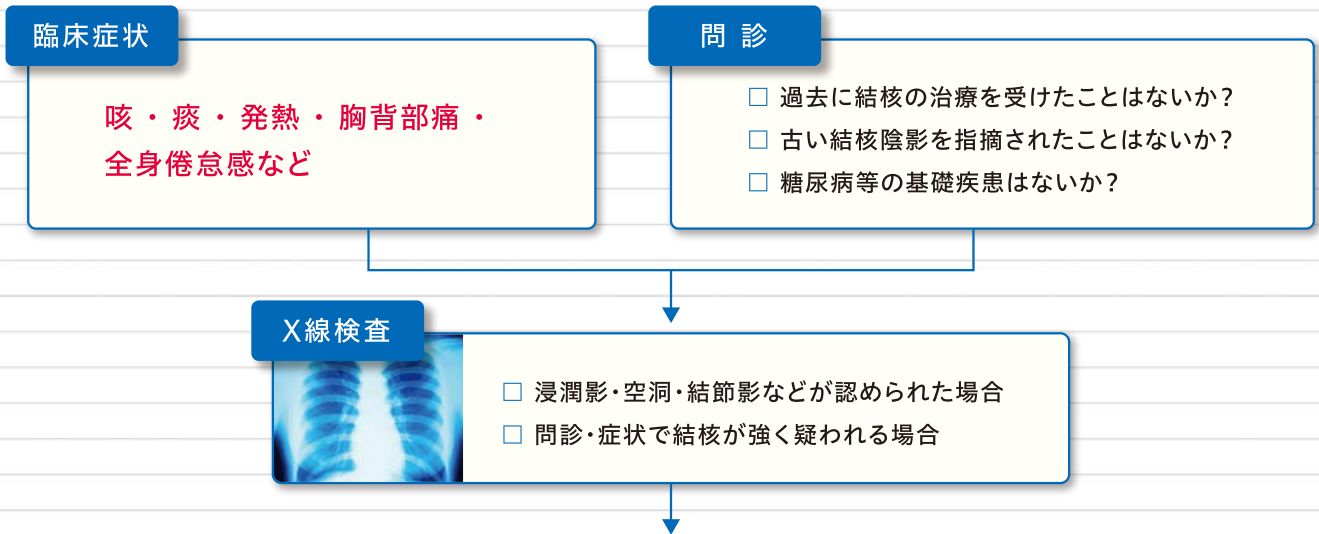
臨床症状

咳・痰・発熱・胸背部痛・全身倦怠感など

問 診

☐ 過去に結核の治療を受けたことはないか？
☐ 古い結核陰影を指摘されたことはないか？
☐ 糖尿病等の基礎疾患はないか？

X線検査

☐ 浸潤影・空洞・結節影などが認められた場合
☐ 問診・症状で結核が強く疑われる場合